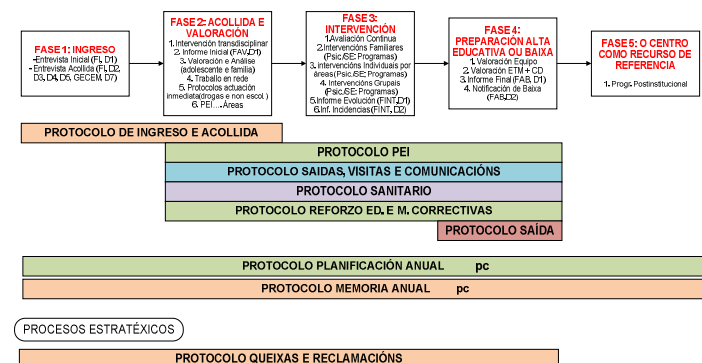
FASE 1: INGRESO
-Entrevista Inicial (FI, D1)
-Entrevista Acollida (FI, D2, D3, D4, D5, GECEM, D7)

FASE 2: ACOLLIDA E VALORACIÓN
1. Intervención transdisciplinar
2. Informe Inicial (FAV, D1)
3. Valoración e Análise (adolescente e familia)
4. Traballo en rede
5. Protocolos actuación inmediata(drogas e non escol.)
6. PEI…..Areas

FASE 3: INTERVENCIÓN
1.Avaliación Continua
2.Intervencións Familiares (Psic/SE: Programas)
3. intervencións individuais por áreas(Psic/SE: Programas)
4. Intervencións Grupais (Psic/SE: Programas)
5.Informe Evolución (FINT, D1)
6.Inf. Incidencias(FINT, D2)

FASE 4: PREPARACIÓN ALTA EDUCATIVA OU BAIXA
1. Valoración Equipo
2. Valoración ETM + CD
3. Informe Final (FAB, D1)
4. Notificación de Baixa (FAB,D2)

FASE 5: O CENTRO COMO RECURSO DE REFERENCIA
1. Progr. Postinstitucional

PROTOCOLO DE INGRESO E ACOLLIDA

PROTOCOLO PEI

PROTOCOLO SAIDAS, VISITAS E COMUNICACIÓNS

PROTOCOLO SANITARIO

PROTOCOLO REFORZO ED. E M. CORRECTIVAS

PROTOCOLO SAÍDA

PROTOCOLO PLANIFICACIÓN ANUAL pc

PROTOCOLO MEMORIA ANUAL pc

PROCESOS ESTRATÉXICOS

PROTOCOLO QUEIXAS E RECLAMACIÓNS